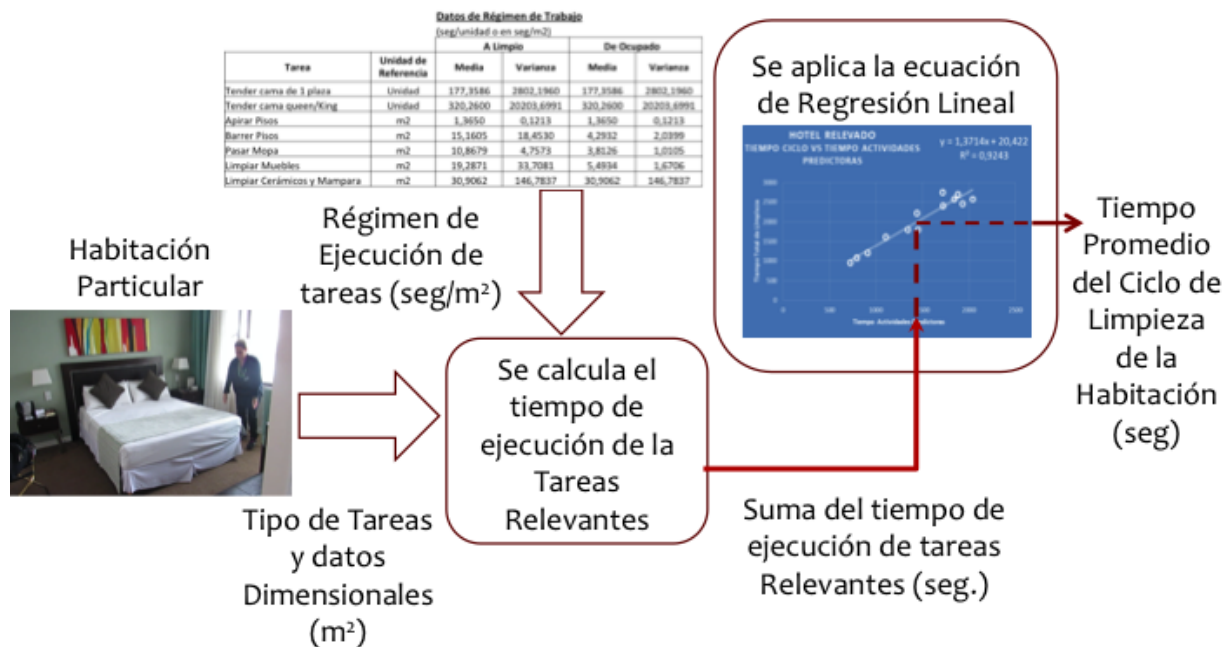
Datos de Régimen de Trabajo
(seg/unidad o en seg/m2)

| Tarea | Unidad de Referencia | A Limpio Media | A Limpio Varianza | De Ocupado Media | De Ocupado Varianza |
|---|---|---|---|---|---|
| Tender cama de 1 plaza | Unidad | 177,3586 | 2802,1960 | 177,3586 | 2802,1960 |
| Tender cama queen/King | Unidad | 320,2600 | 20203,6991 | 320,2600 | 20203,6991 |
| Apirar Pisos | m2 | 1,3650 | 0,1213 | 1,3650 | 0,1213 |
| Barrer Pisos | m2 | 15,1605 | 18,4530 | 4,2932 | 2,0399 |
| Pasar Mopa | m2 | 10,8679 | 4,7573 | 3,8126 | 1,0105 |
| Limpiar Muebles | m2 | 19,2871 | 33,7081 | 5,4934 | 1,6706 |
| Limpiar Cerámicos y Mampara | m2 | 30,9062 | 146,7837 | 30,9062 | 146,7837 |

Se aplica la ecuación de Regresión Lineal

HOTEL RELEVADO
TIEMPO CICLO VS TIEMPO ACTIVIDADES PREDICTORAS
y = 1,3714x + 20,422
R² = 0,9243
Tiempo Total de Limpieza
3000
2500
2000
1500
1000
500
0
0 500 1000 1500 2000 2500
Tiempo Actividades Predictoras

Régimen de Ejecución de tareas (seg/m²)

Habitación Particular

Tiempo Promedio del Ciclo de Limpieza de la Habitación (seg)

Se calcula el tiempo de ejecución de la Tareas Relevantes

Tipo de Tareas y datos Dimensionales (m²)

Suma del tiempo de ejecución de tareas Relevantes (seg.)